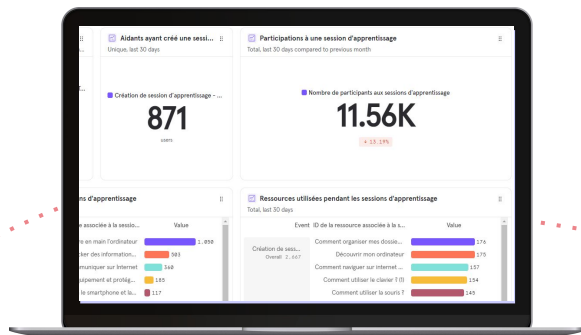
Aidants ayant créé une sessi...
Unique, last 30 days

Création de session d'apprentissage - ...
871
users

Participations à une session d'apprentissage
Total, last 30 days compared to previous month

Nombre de participants aux sessions d'apprentissage
11.56K
+ 13.19%

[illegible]ns d'apprentissage
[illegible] associée à la ses...
Value
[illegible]re en main l'ordinateur 1,058
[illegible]ker des information... 383
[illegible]muniquer sur Internet 160
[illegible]uipement et protég... 185
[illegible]e smartphone et la... 117

Ressources utilisées pendant les sessions d'apprentissage
Total, last 30 days

Event
ID de la ressource associée à la s...
Value
Création de sess...
Overall 1,467
Comment organiser mes dossie... 176
Découvrir mon ordinateur 175
Comment naviguer sur Internet ... 157
Comment utiliser le clavier ? (l 154
Comment utiliser la souris ? 145